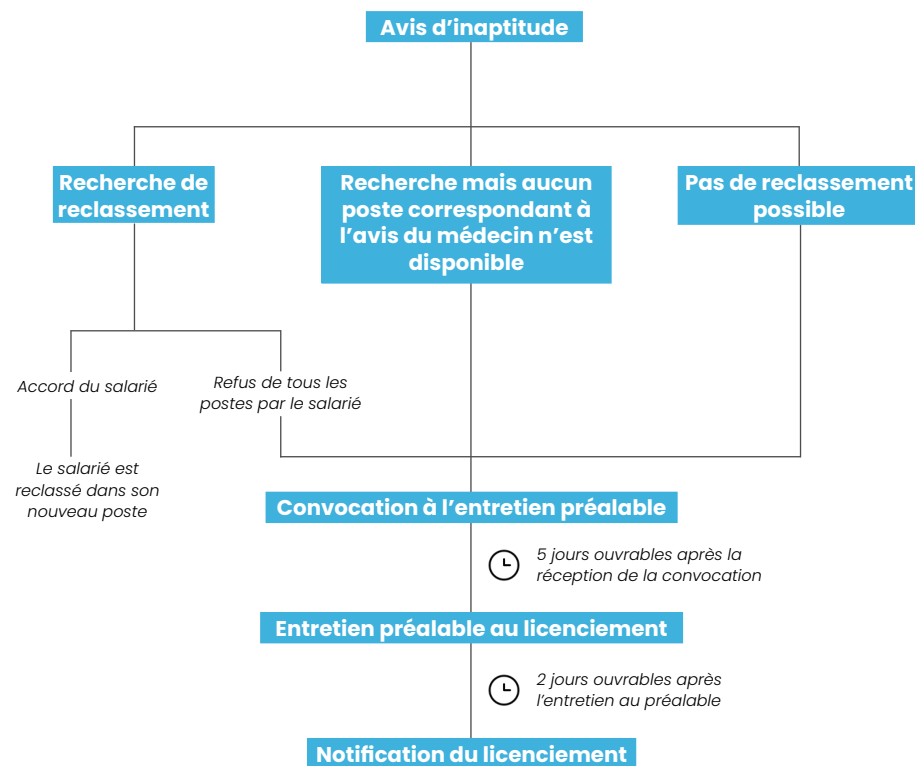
Avis d’inaptitude

Recherche de reclassement

Recherche mais aucun poste correspondant à l’avis du médecin n’est disponible

Pas de reclassement possible

Accord du salarié

Refus de tous les postes par le salarié

Le salarié est reclassé dans son nouveau poste

Convocation à l’entretien préalable

5 jours ouvrables après la réception de la convocation

Entretien préalable au licenciement

2 jours ouvrables après l’entretien au préalable

Notification du licenciement